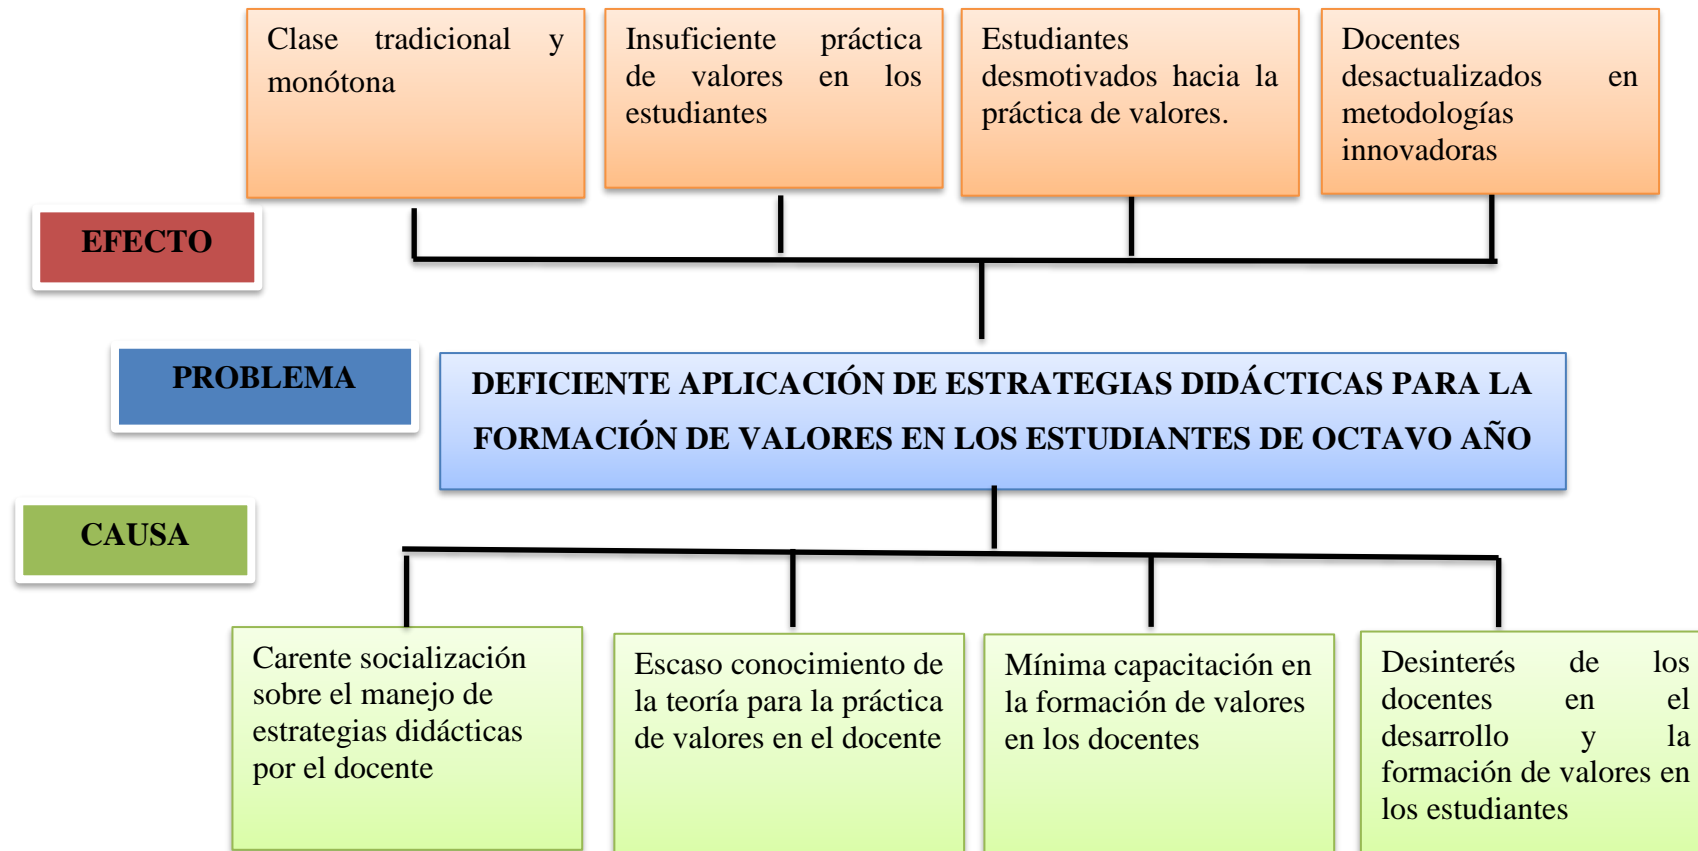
Clase tradicional y monótona

Insuficiente práctica de valores en los estudiantes

Estudiantes desmotivados hacia la práctica de valores.

Docentes desactualizados en metodologías innovadoras

EFECTO

PROBLEMA

DEFICIENTE APLICACIÓN DE ESTRATEGIAS DIDÁCTICAS PARA LA FORMACIÓN DE VALORES EN LOS ESTUDIANTES DE OCTAVO AÑO

CAUSA

Carente socialización sobre el manejo de estrategias didácticas por el docente

Escaso conocimiento de la teoría para la práctica de valores en el docente

Mínima capacitación en la formación de valores en los docentes

Desinterés de los docentes en el desarrollo y la formación de valores en los estudiantes